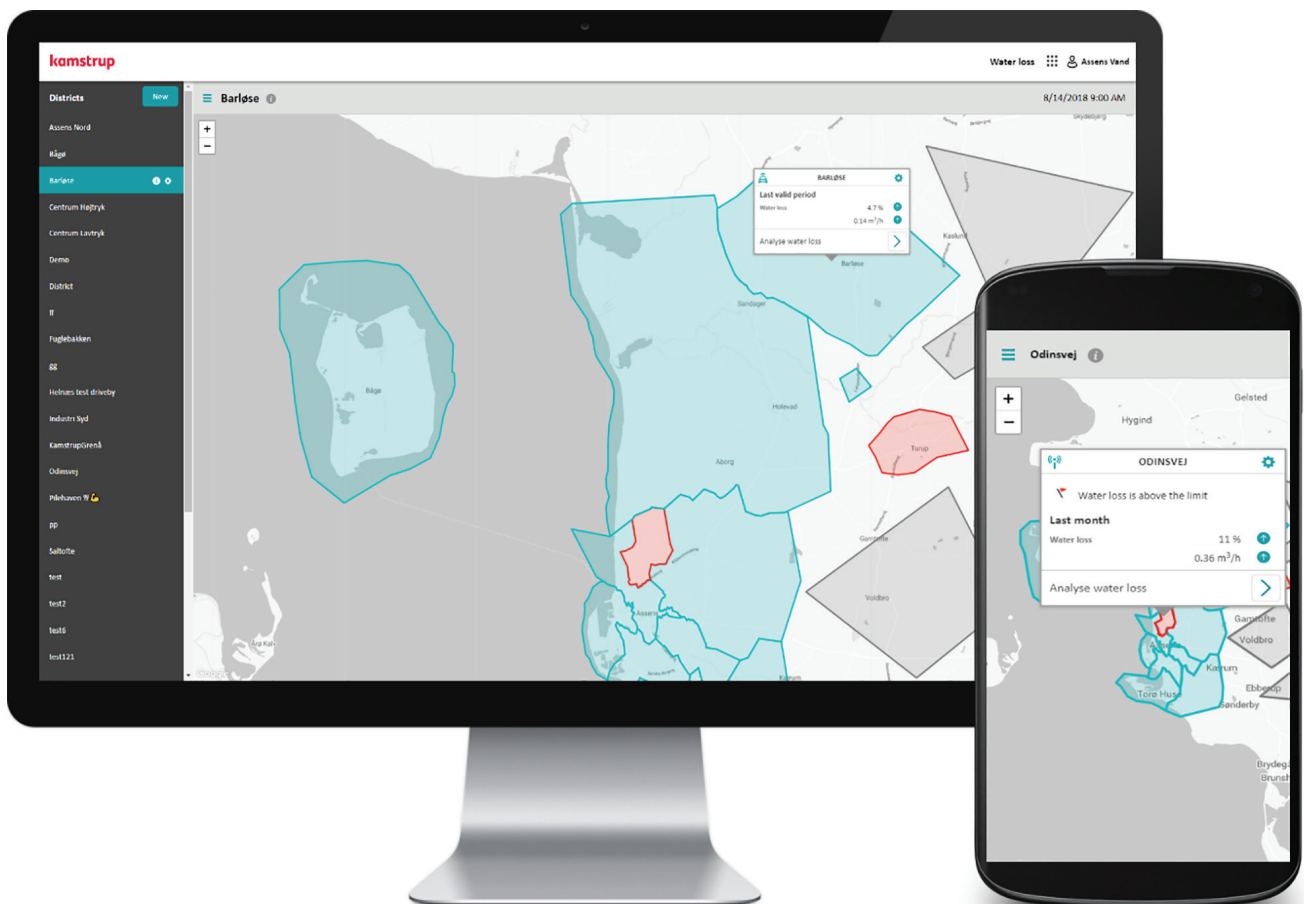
kamstrup

Water loss

Assens Vand

Districts

New

Assens Nord

Bågø

Barløse

Centrum Højtryk

Centrum Lavtryk

Demo

District

ff

Fuglebakken

gg

Helnæs test driveby

Industri Syd

KamstrupGrenå

Odinsvej

Pilehaven

pp

Saltofte

test

test2

test6

test121

Barløse

8/14/2018 9:00 AM

+

−

BARLØSE

Last valid period

Water loss 4.7 %

0.14 $m^3/h$

Analyse water loss

Barløse

Sandager

Holevad

Aborg

Bågø

Turup

Gamtofte

Voldbro

Kaslund

Skydebjerg

Assens

Karum

Årø Kalv

Odinsvej

+

−

Hygind

Gelsted

ODINSVEJ

Water loss is above the limit

Last month

Water loss 11 %

0.36 $m^3/h$

Analyse water loss

Gamtofte

Voldbro

Karum

Torø Hus

Ebberup

Sønderby

Brydega

Brunsh